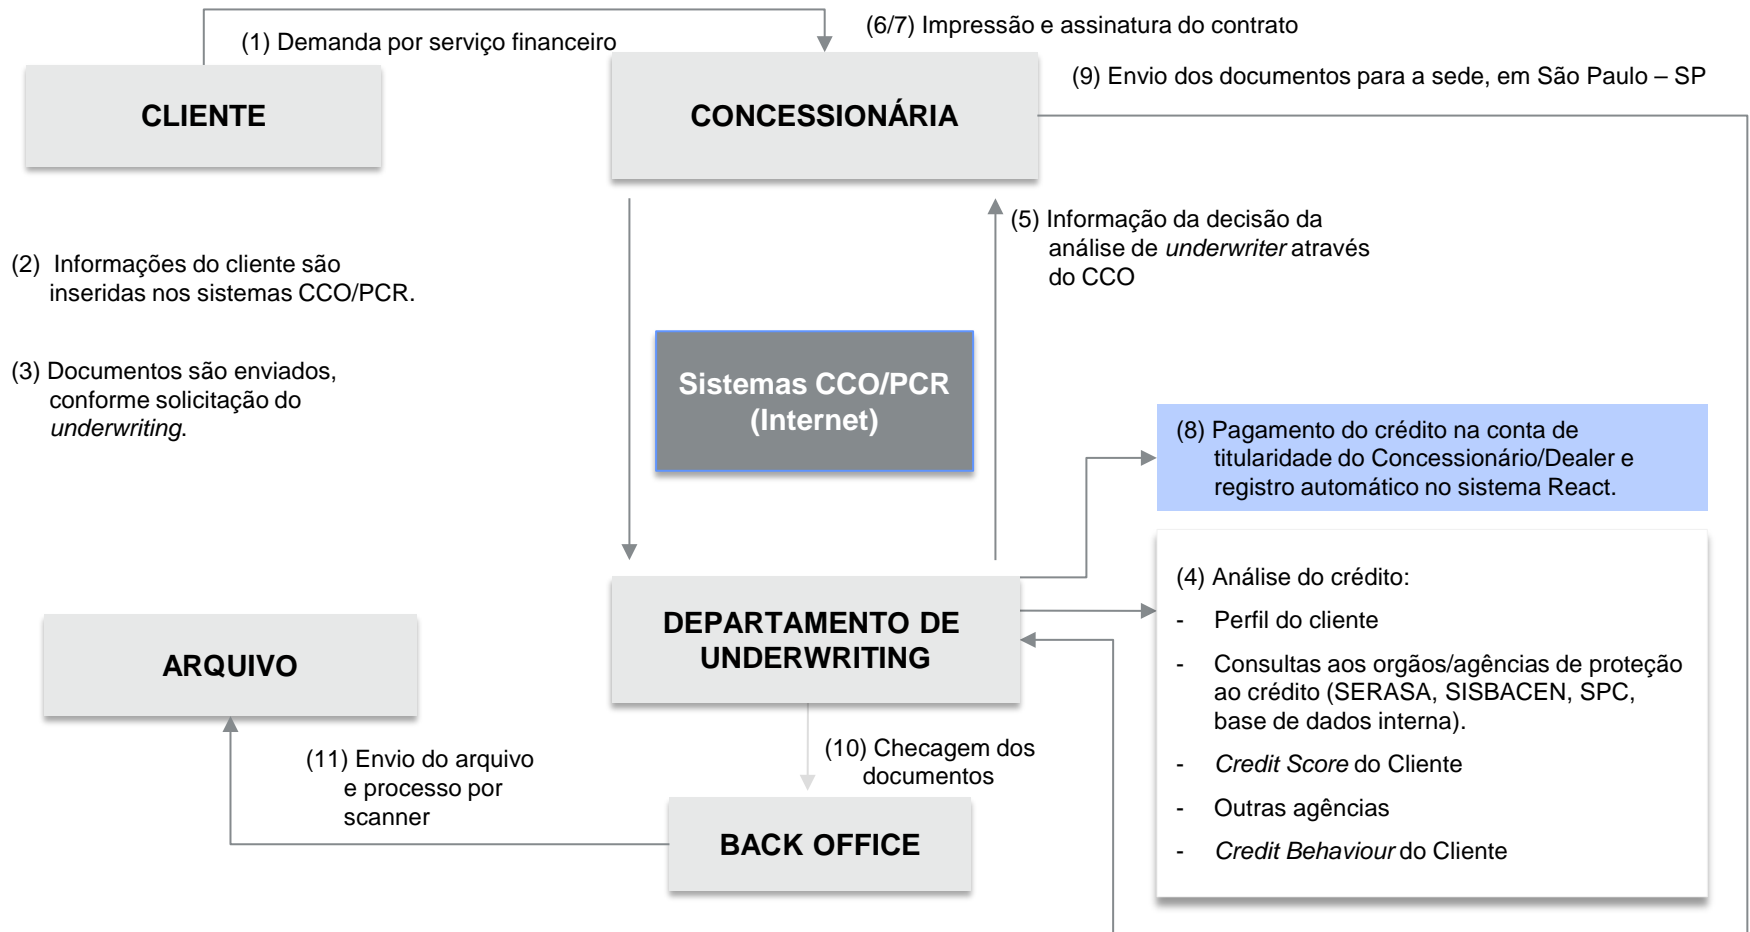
(1) Demanda por serviço financeiro

(6/7) Impressão e assinatura do contrato

(9) Envio dos documentos para a sede, em São Paulo – SP

CLIENTE

CONCESSIONÁRIA

(5) Informação da decisão da análise de *underwriter* através do CCO

(2) Informações do cliente são inseridas nos sistemas CCO/PCR.

(3) Documentos são enviados, conforme solicitação do *underwriting*.

Sistemas CCO/PCR (Internet)

(8) Pagamento do crédito na conta de titularidade do Concessionário/Dealer e registro automático no sistema React.

(4) Análise do crédito:
- Perfil do cliente
- Consultas aos orgãos/agências de proteção ao crédito (SERASA, SISBACEN, SPC, base de dados interna).
- *Credit Score* do Cliente
- Outras agências
- *Credit Behaviour* do Cliente

ARQUIVO

DEPARTAMENTO DE UNDERWRITING

(11) Envio do arquivo e processo por scanner

(10) Checagem dos documentos

BACK OFFICE